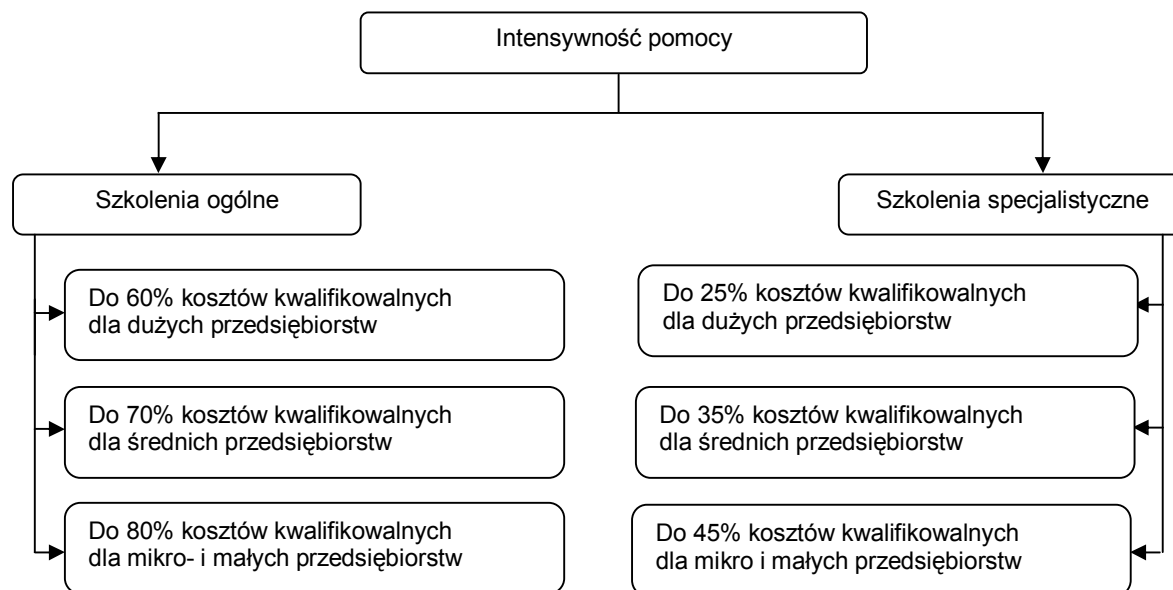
Intensywność pomocy

Szkolenia ogólne

Do 60% kosztów kwalifikowalnych dla dużych przedsiębiorstw

Do 70% kosztów kwalifikowalnych dla średnich przedsiębiorstw

Do 80% kosztów kwalifikowalnych dla mikro- i małych przedsiębiorstw

Szkolenia specjalistyczne

Do 25% kosztów kwalifikowalnych dla dużych przedsiębiorstw

Do 35% kosztów kwalifikowalnych dla średnich przedsiębiorstw

Do 45% kosztów kwalifikowalnych dla mikro i małych przedsiębiorstw